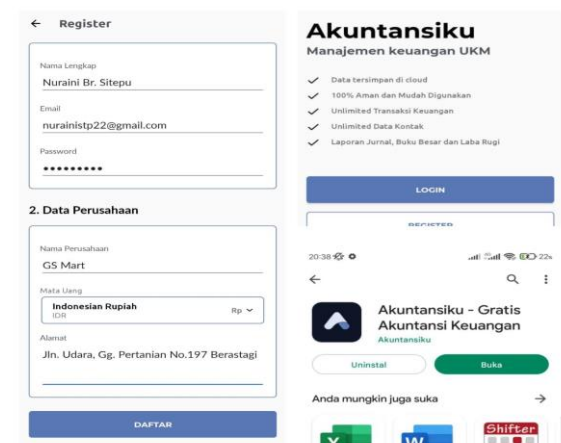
← Register

Nama Lengkap
Nuraini Br. Sitepu

Email
nurainistp22@gmail.com

Password
•••••••••

2. Data Perusahaan

Nama Perusahaan
GS Mart

Mata Uang
Indonesian Rupiah
IDR
Rp

Alamat
Jln. Udara, Gg. Pertanian No.197 Berastagi

DAFTAR

Akuntansiku
Manajemen keuangan UKM

Data tersimpan di cloud
100% Aman dan Mudah Digunakan
Unlimited Transaksi Keuangan
Unlimited Data Kontak
Laporan Jurnal, Buku Besar dan Laba Rugi

LOGIN

REGISTER

20:38 22

←

Akuntansiku - Gratis Akuntansi Keuangan
Akuntansiku

Uninstal
Buka

Anda mungkin juga suka →

Shifter